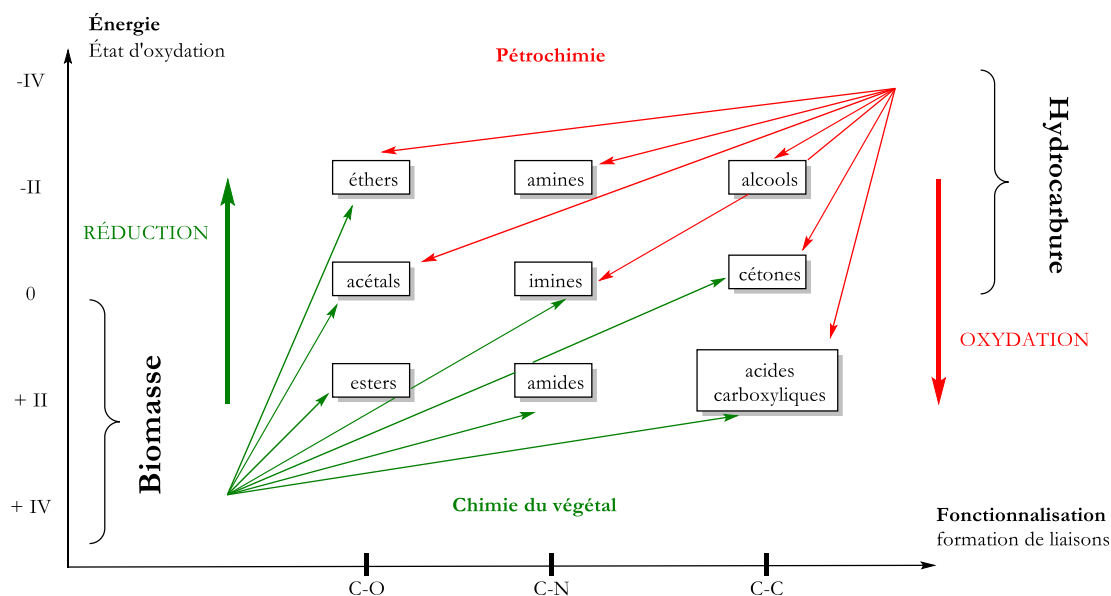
Énergie
État d'oxydation

Pétrochimie

-IV

-II

0

+ II

+ IV

RÉDUCTION

Biomasse

éthers

amines

alcools

acétals

imines

cétones

esters

amides

acides carboxyliques

Hydrocarbure

OXYDATION

Chimie du végétal

Fonctionnalisation
formation de liaisons

C-O

C-N

C-C